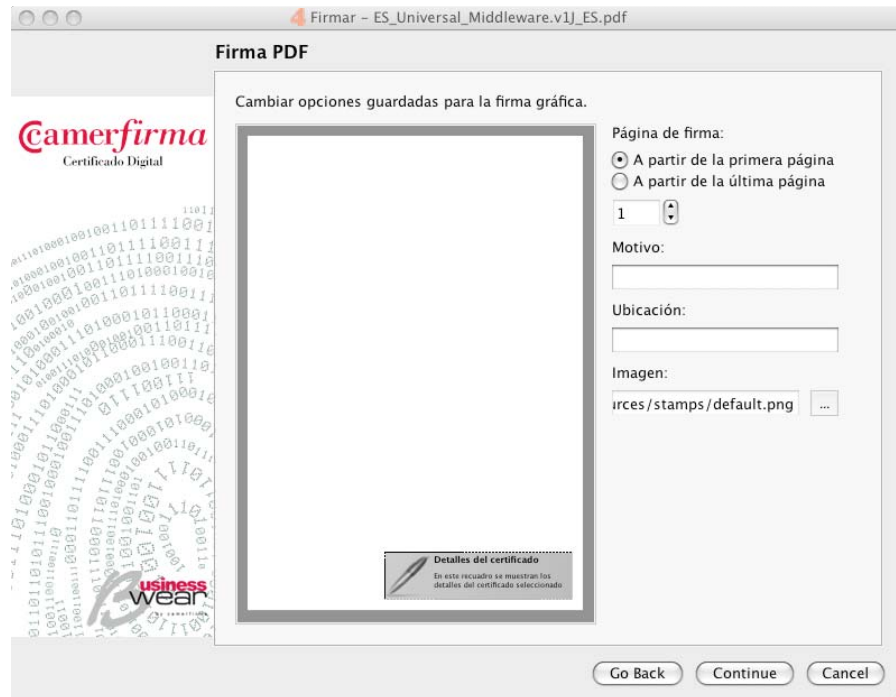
Firmar - ES_Universal_Middleware.v1J_ES.pdf

Firma PDF

Camerfirma
Certificado Digital

Cambiar opciones guardadas para la firma gráfica.

Detalles del certificado
En este recuadro se muestran los detalles del certificado seleccionado

Página de firma:
A partir de la primera página
A partir de la última página
1

Motivo:

Ubicación:

Imagen:
ırces/stamps/default.png ...

business wear

Go Back Continue Cancel